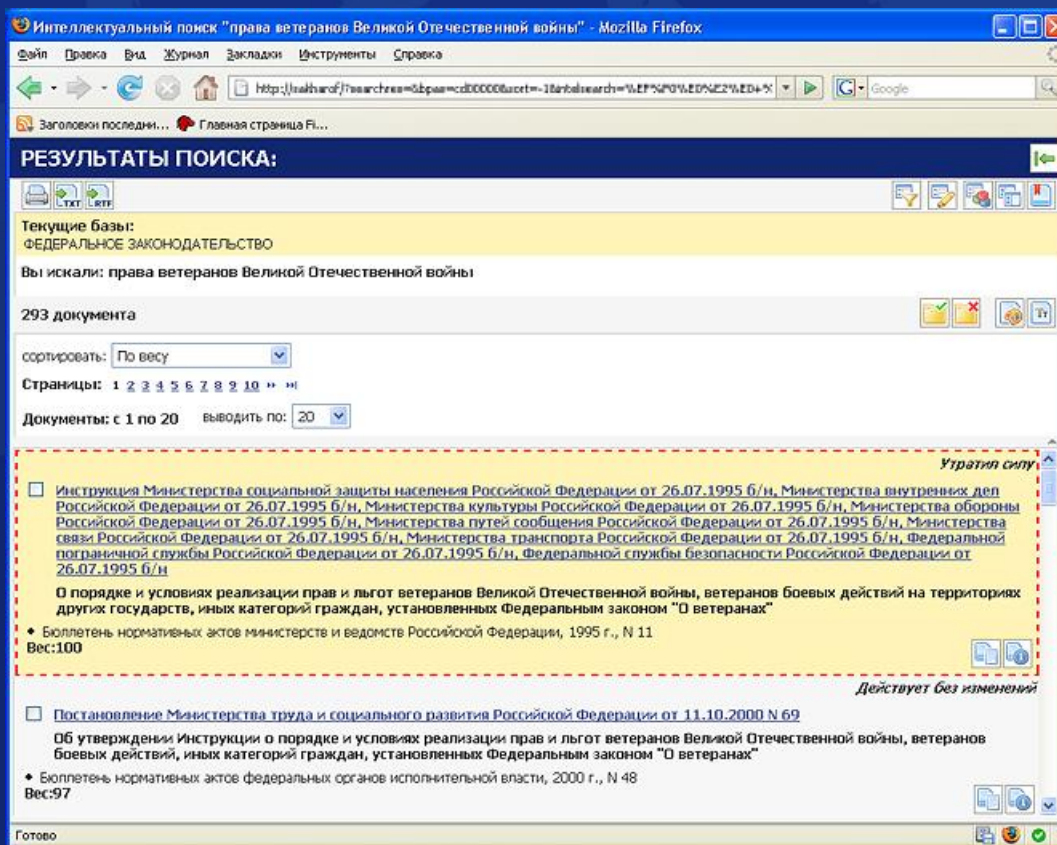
Интеллектуальный поиск "права ветеранов Великой Отечественной войны" - Mozilla Firefox

Файл Правка Вид Журнал Закладки Инструменты Справка

http://makharof/?searchres=&bpas=cd00000&sort=-1&intelsearch=%EF%F0%E0%E2%E0+%

Google

Заголовки последни... Главная страница Fi...

РЕЗУЛЬТАТЫ ПОИСКА:

Текущие базы:
ФЕДЕРАЛЬНОЕ ЗАКОНОДАТЕЛЬСТВО

Вы искали: права ветеранов Великой Отечественной войны

293 документа

сортировать: По весу

Страницы: 1 2 3 4 5 6 7 8 9 10 » »|

Документы: с 1 по 20 выводить по: 20

Утратил силу

Инструкция Министерства социальной защиты населения Российской Федерации от 26.07.1995 б/н, Министерства внутренних дел Российской Федерации от 26.07.1995 б/н, Министерства культуры Российской Федерации от 26.07.1995 б/н, Министерства обороны Российской Федерации от 26.07.1995 б/н, Министерства путей сообщения Российской Федерации от 26.07.1995 б/н, Министерства связи Российской Федерации от 26.07.1995 б/н, Министерства транспорта Российской Федерации от 26.07.1995 б/н, Федеральной пограничной службы Российской Федерации от 26.07.1995 б/н, Федеральной службы безопасности Российской Федерации от 26.07.1995 б/н

О порядке и условиях реализации прав и льгот ветеранов Великой Отечественной войны, ветеранов боевых действий на территориях других государств, иных категорий граждан, установленных Федеральным законом "О ветеранах"

• Бюллетень нормативных актов министерств и ведомств Российской Федерации, 1995 г., N 11
Вес:100

Действует без изменений

Постановление Министерства труда и социального развития Российской Федерации от 11.10.2000 N 69

Об утверждении Инструкции о порядке и условиях реализации прав и льгот ветеранов Великой Отечественной войны, ветеранов боевых действий, иных категорий граждан, установленных Федеральным законом "О ветеранах"

• Бюллетень нормативных актов федеральных органов исполнительной власти, 2000 г., N 48
Вес:97

Готово